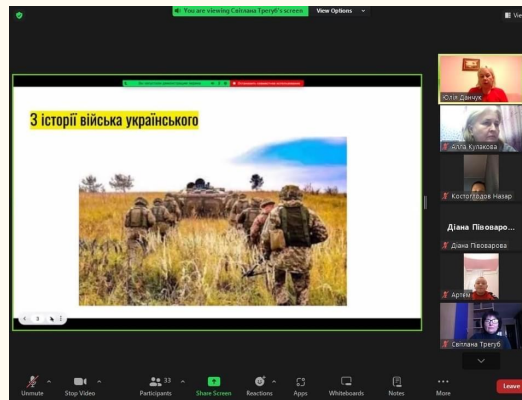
You are viewing Світлана Трегуб's screen

View Options

З історії війська українського

Юлія Данчук

Алла Кулакова

Костоглодов Назар

Діана Півоваро...

Діана Півоварова

Артем

Світлана Трегуб

Unmute

Stop Video

33

Participants

Share Screen

Reactions

Apps

Whiteboards

Notes

More

Leave